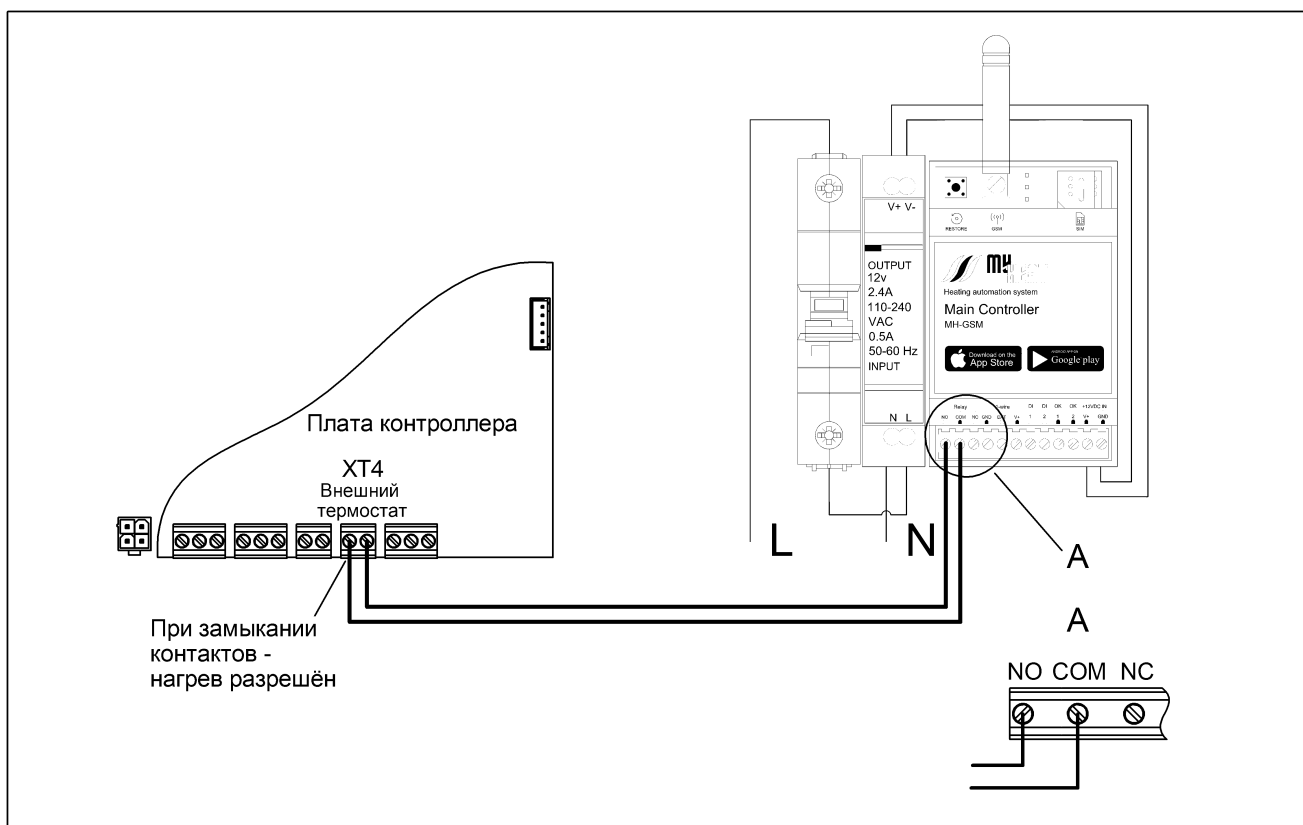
V+ V-

OUTPUT
12v
2.4A
110-240
VAC
0.5A
50-60 Hz
INPUT

N L

RESTORE GSM SIM

MH

Heating automation system

Main Controller
MH-GSM

Download on the App Store

Google play

Relay
NO COM NC GND

DI DI OK OK +12VDC IN
V+ 1 2 1 2 V+ GND

Плата контроллера

XT4
Внешний
термостат

L

N

A

A

NO COM NC

При замыкании контактов - нагрев разрешён